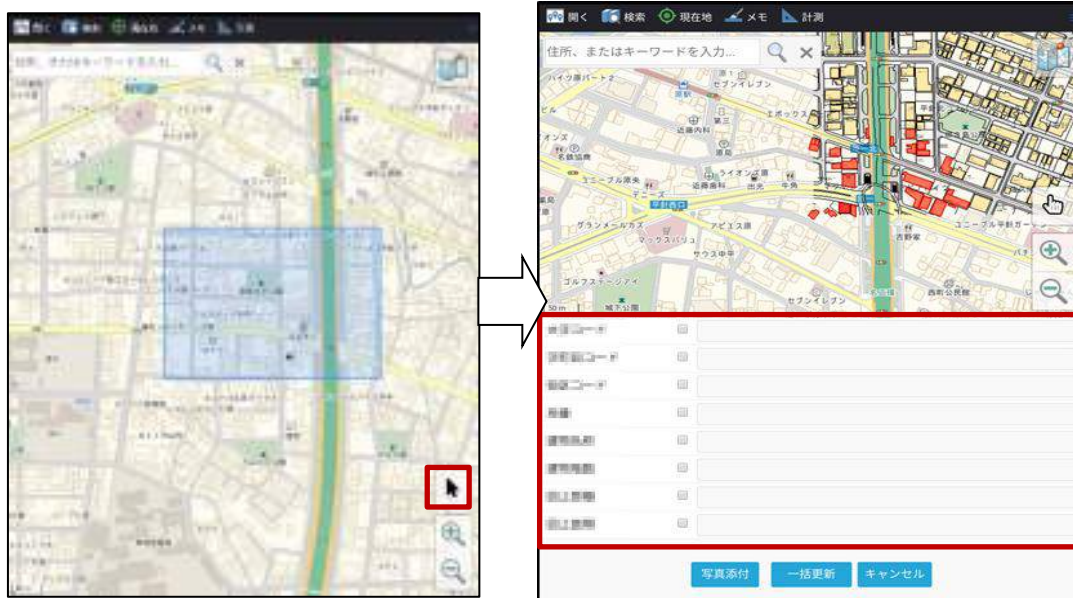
開く 検索 現在地 メモ 計測

住所、またはキーワードを入力...

開く 検索 現在地 メモ 計測

住所、またはキーワードを入力...

ハイツ康パート2
セブンイレブン
近藤内科
第三
エポックス
近藤歯科
ユニーブル原央
ライオンズ
出光
平針西口
グランメールカズ
マックスバリュ
アピエス
サウス中平
ゴルフステージアイ
城土公園
セブンイレブン
西前公民館
吉野家
ユニーブル平針ガーデン
50 m

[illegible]
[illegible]
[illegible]
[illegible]
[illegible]
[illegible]
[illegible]
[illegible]

写真添付 一括更新 キャンセル